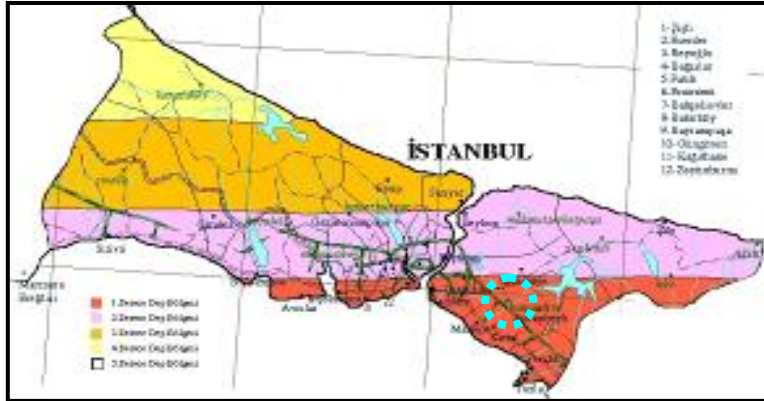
İSTANBUL

1- Şişli
2- Beşiktaş
3- Beyoğlu
4- Bağcılar
5- Fatih
6- Eyüp
7- Bahçelievler
8- Bakırköy
9- Bayrampaşa
10- Güngören
11- Kağıthane
12- Zeytinburnu

1.Derece Deprem Bölgesi
2.Derece Deprem Bölgesi
3.Derece Deprem Bölgesi
4.Derece Deprem Bölgesi
5.Derece Deprem Bölgesi

Silivri
Marmara Ereğlisi
Avcılar
Tuzla
Şile
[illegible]